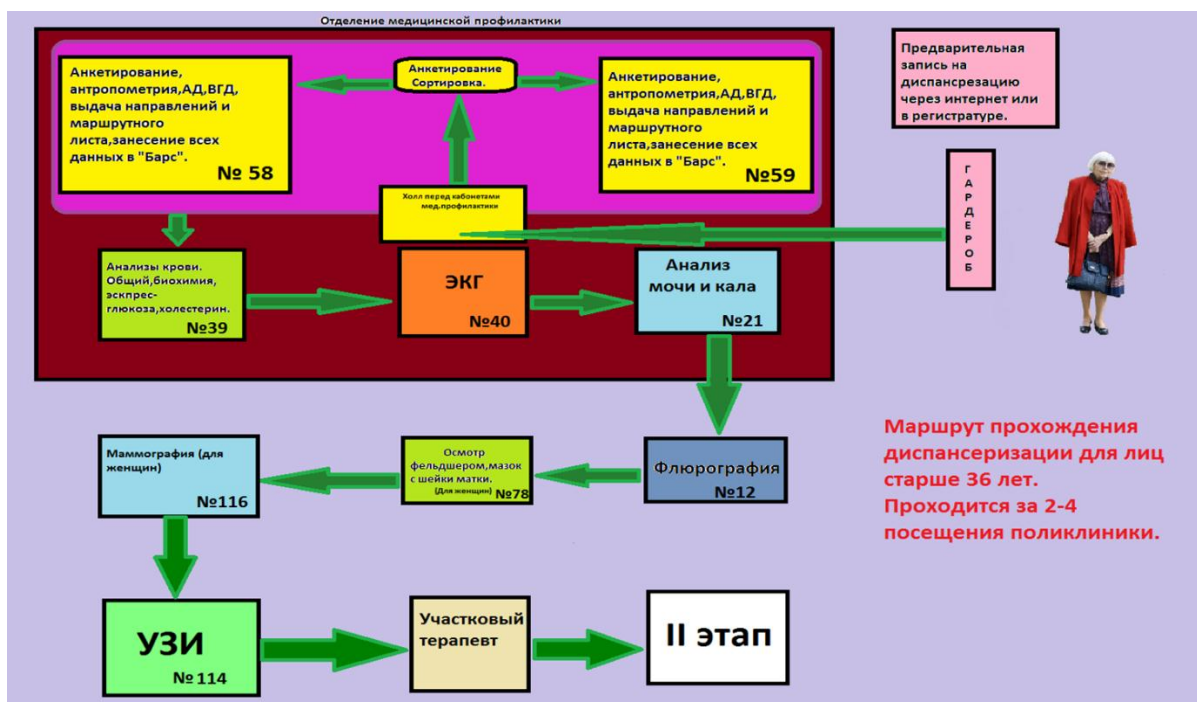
Отделение медицинской профилактики

Анкетирование, антропометрия,АД,ВГД, выдача направлений и маршрутного листа,занесение всех данных в "Барс". № 58

Анкетирование Сортировка.

Анкетирование, антропометрия,АД,ВГД, выдача направлений и маршрутного листа,занесение всех данных в "Барс". №59

Предварительная запись на диспансрезацию через интернет или в регистратуре.

Холл перед кабонетами мед.профилактики

ГАРДЕРОБ

Анализы крови. Общий,биохимия, экспрес-глюкоза,холестерин. №39

ЭКГ №40

Анализ мочи и кала №21

Маммография (для женщин) №116

Осмотр фельдшером,мазок с шейки матки. (Для женщин) №78

Флюрография №12

Маршрут прохождения диспансеризации для лиц старше 36 лет. Проходится за 2-4 посещения поликлиники.

УЗИ №114

Участковый терапевт

II этап